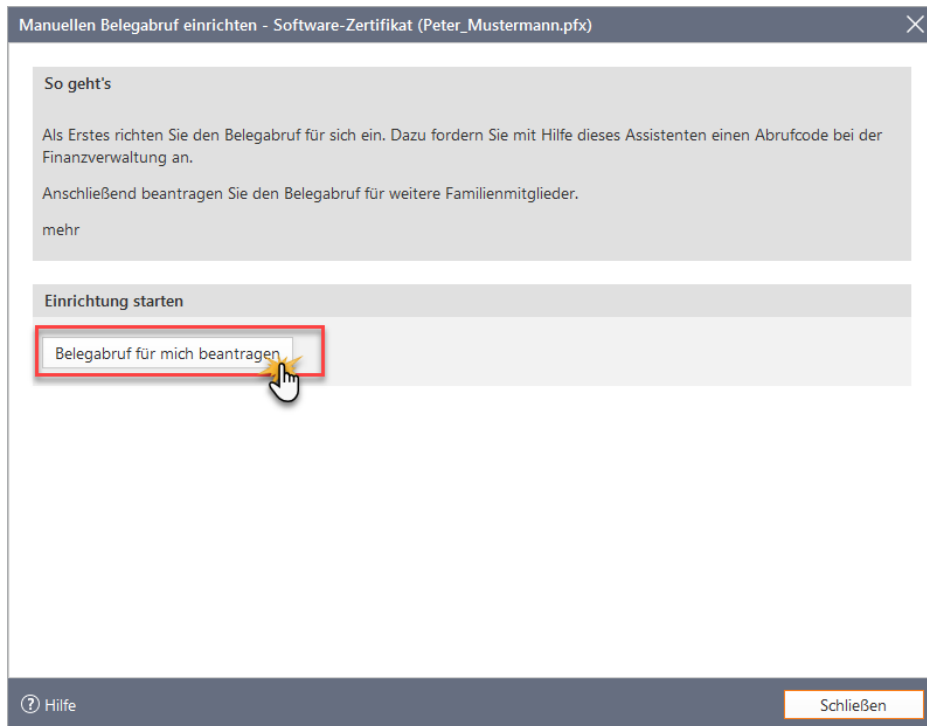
Manuellen Belegabruf einrichten - Software-Zertifikat (Peter_Mustermann.pfx)

So geht's

Als Erstes richten Sie den Belegabruf für sich ein. Dazu fordern Sie mit Hilfe dieses Assistenten einen Abrufcode bei der Finanzverwaltung an.

Anschließend beantragen Sie den Belegabruf für weitere Familienmitglieder.

mehr

Einrichtung starten

Belegabruf für mich beantragen

? Hilfe

Schließen